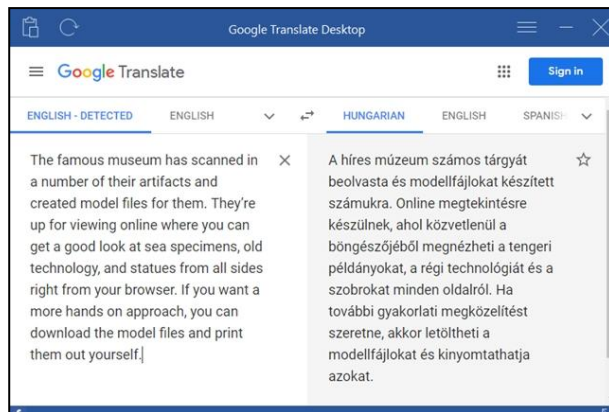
Google Translate Desktop

Google Translate

Sign in

ENGLISH - DETECTED ENGLISH HUNGARIAN ENGLISH SPANISH

The famous museum has scanned in a number of their artifacts and created model files for them. They're up for viewing online where you can get a good look at sea specimens, old technology, and statues from all sides right from your browser. If you want a more hands on approach, you can download the model files and print them out yourself.

A híres múzeum számos tárgyát beolvasta és modellfájlokat készített számukra. Online megtekintésre készülnek, ahol közvetlenül a böngészőjéből megnézheti a tengeri példányokat, a régi technológiát és a szobrokat minden oldalról. Ha további gyakorlati megközelítést szeretne, akkor letöltheti a modellfájlokat és kinyomtathatja azokat.